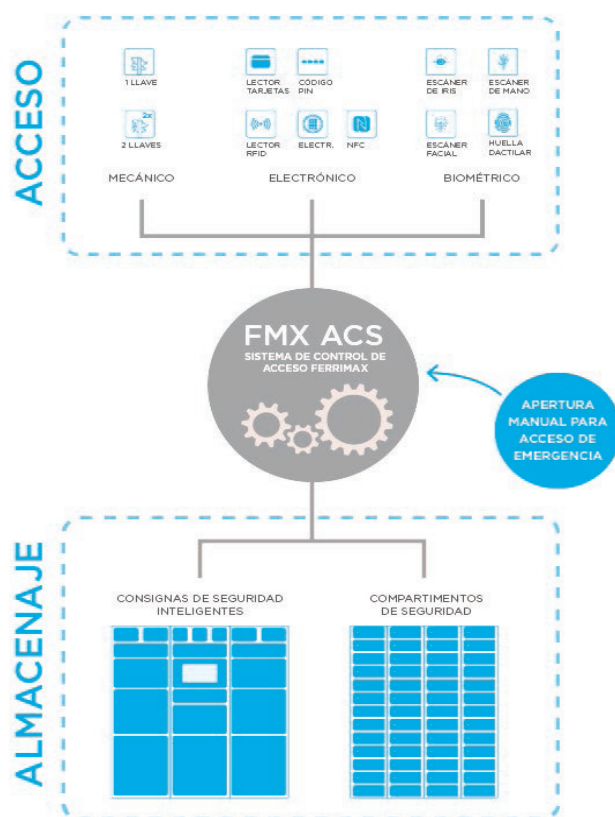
ACCESO

1 LLAVE

2x
2 LLAVES

LECTOR TARJETAS

CÓDIGO PIN

LECTOR RFID

ELECTR.

NFC

ESCÁNER DE IRIS

ESCÁNER DE MANO

ESCÁNER FACIAL

HUELLA DACTILAR

MECÁNICO

ELECTRÓNICO

BIOMÉTRICO

FMX ACS
SISTEMA DE CONTROL DE ACCESO FERRIMAX

APERTURA MANUAL PARA ACCESO DE EMERGENCIA

ALMACENAJE

CONSIGNAS DE SEGURIDAD INTELIGENTES

COMPARTIMENTOS DE SEGURIDAD